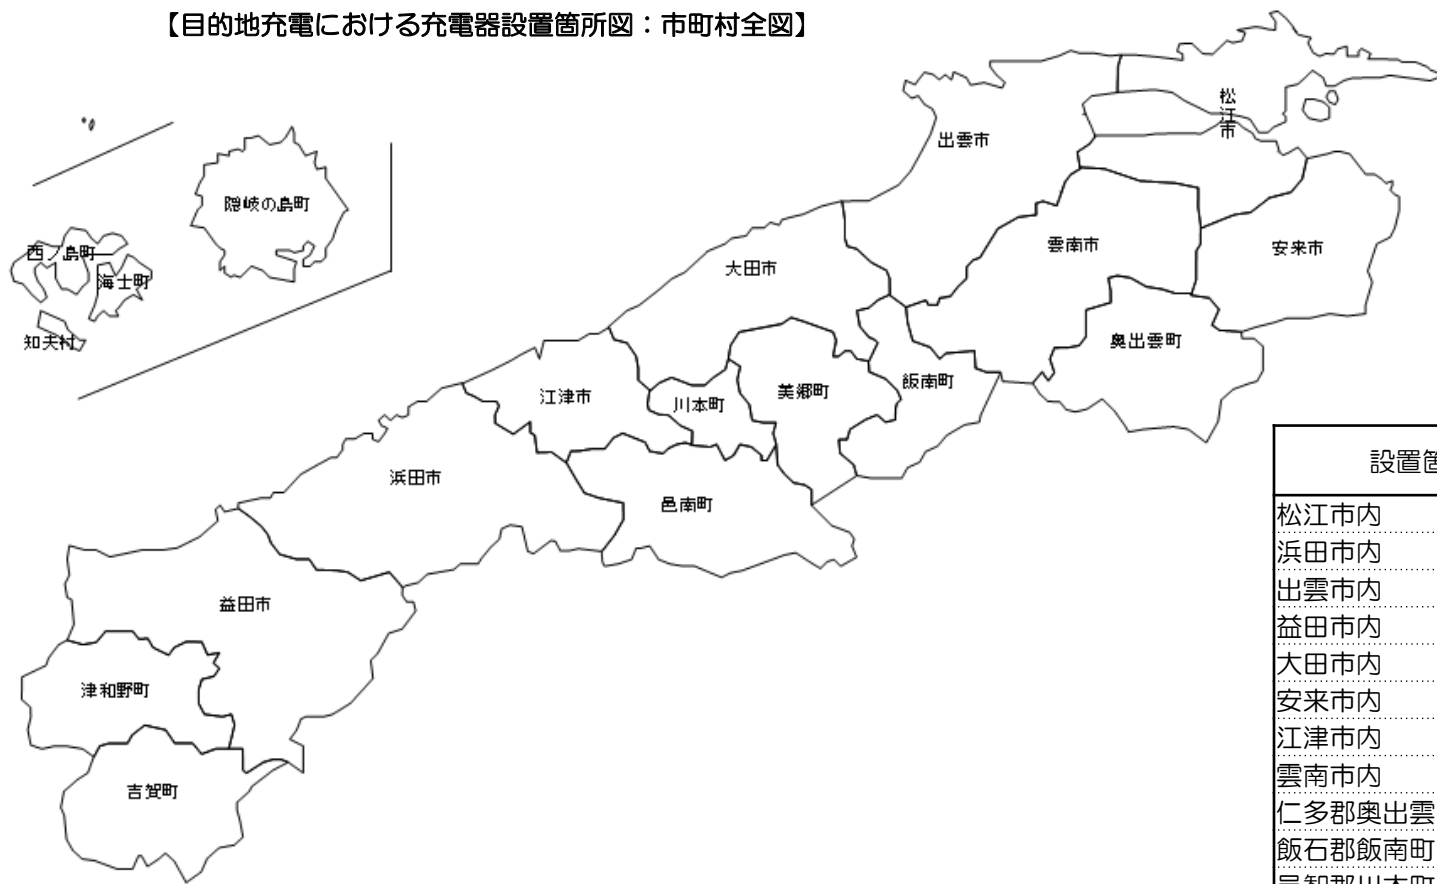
【目的地充電における充電器設置箇所図：市町村全図】

隠岐の島町

西ノ島町

海士町

知夫村

出雲市

松江市

雲南市

安来市

大田市

奥出雲町

飯南町

江津市

川本町

美郷町

浜田市

邑南町

益田市

津和野町

吉賀町

| 設置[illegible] |
|---|
| 松江市内 |
| 浜田市内 |
| 出雲市内 |
| 益田市内 |
| 大田市内 |
| 安来市内 |
| 江津市内 |
| 雲南市内 |
| 仁多郡奥出雲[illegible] |
| 飯石郡飯南町 |
| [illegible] |